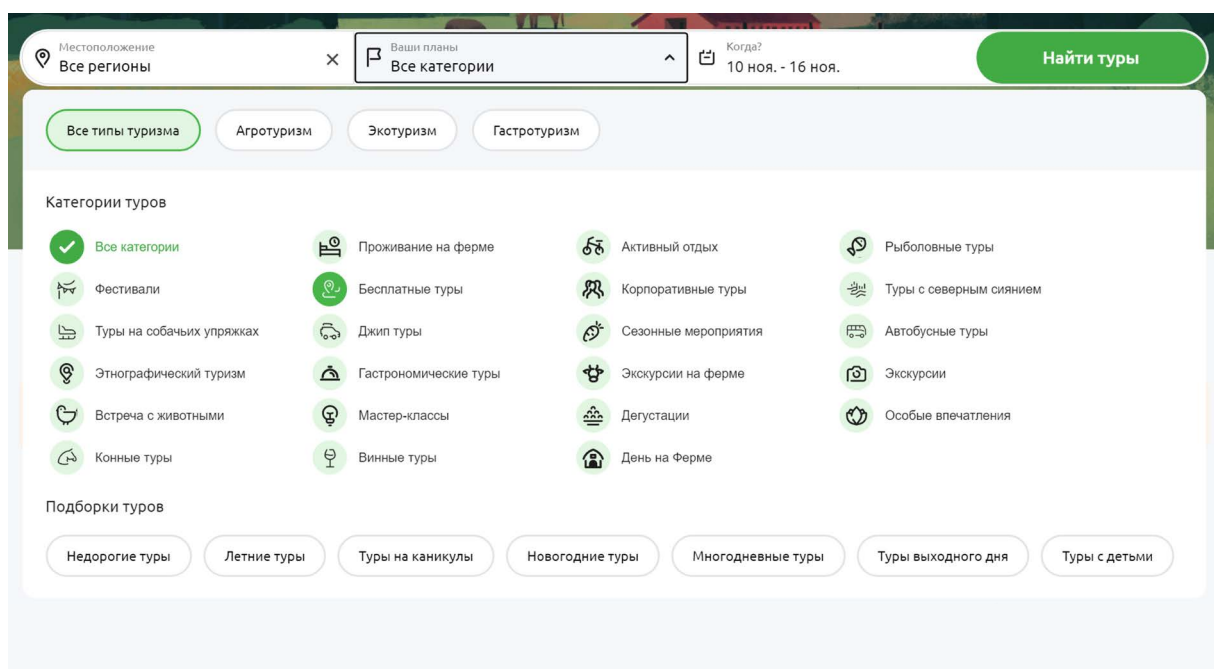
Местоположение
Все регионы
×
Ваши планы
Все категории
Когда?
10 ноя. - 16 ноя.
Найти туры

Все типы туризма
Агротуризм
Экотуризм
Гастротуризм

Категории туров

Все категории
Проживание на ферме
Активный отдых
Рыболовные туры
Фестивали
Бесплатные туры
Корпоративные туры
Туры с северным сиянием
Туры на собачьих упряжках
Джип туры
Сезонные мероприятия
Автобусные туры
Этнографический туризм
Гастрономические туры
Экскурсии на ферме
Экскурсии
Встреча с животными
Мастер-классы
Дегустации
Особые впечатления
Конные туры
Винные туры
День на Ферме

Подборки туров

Недорогие туры
Летние туры
Туры на каникулы
Новогодние туры
Многодневные туры
Туры выходного дня
Туры с детьми